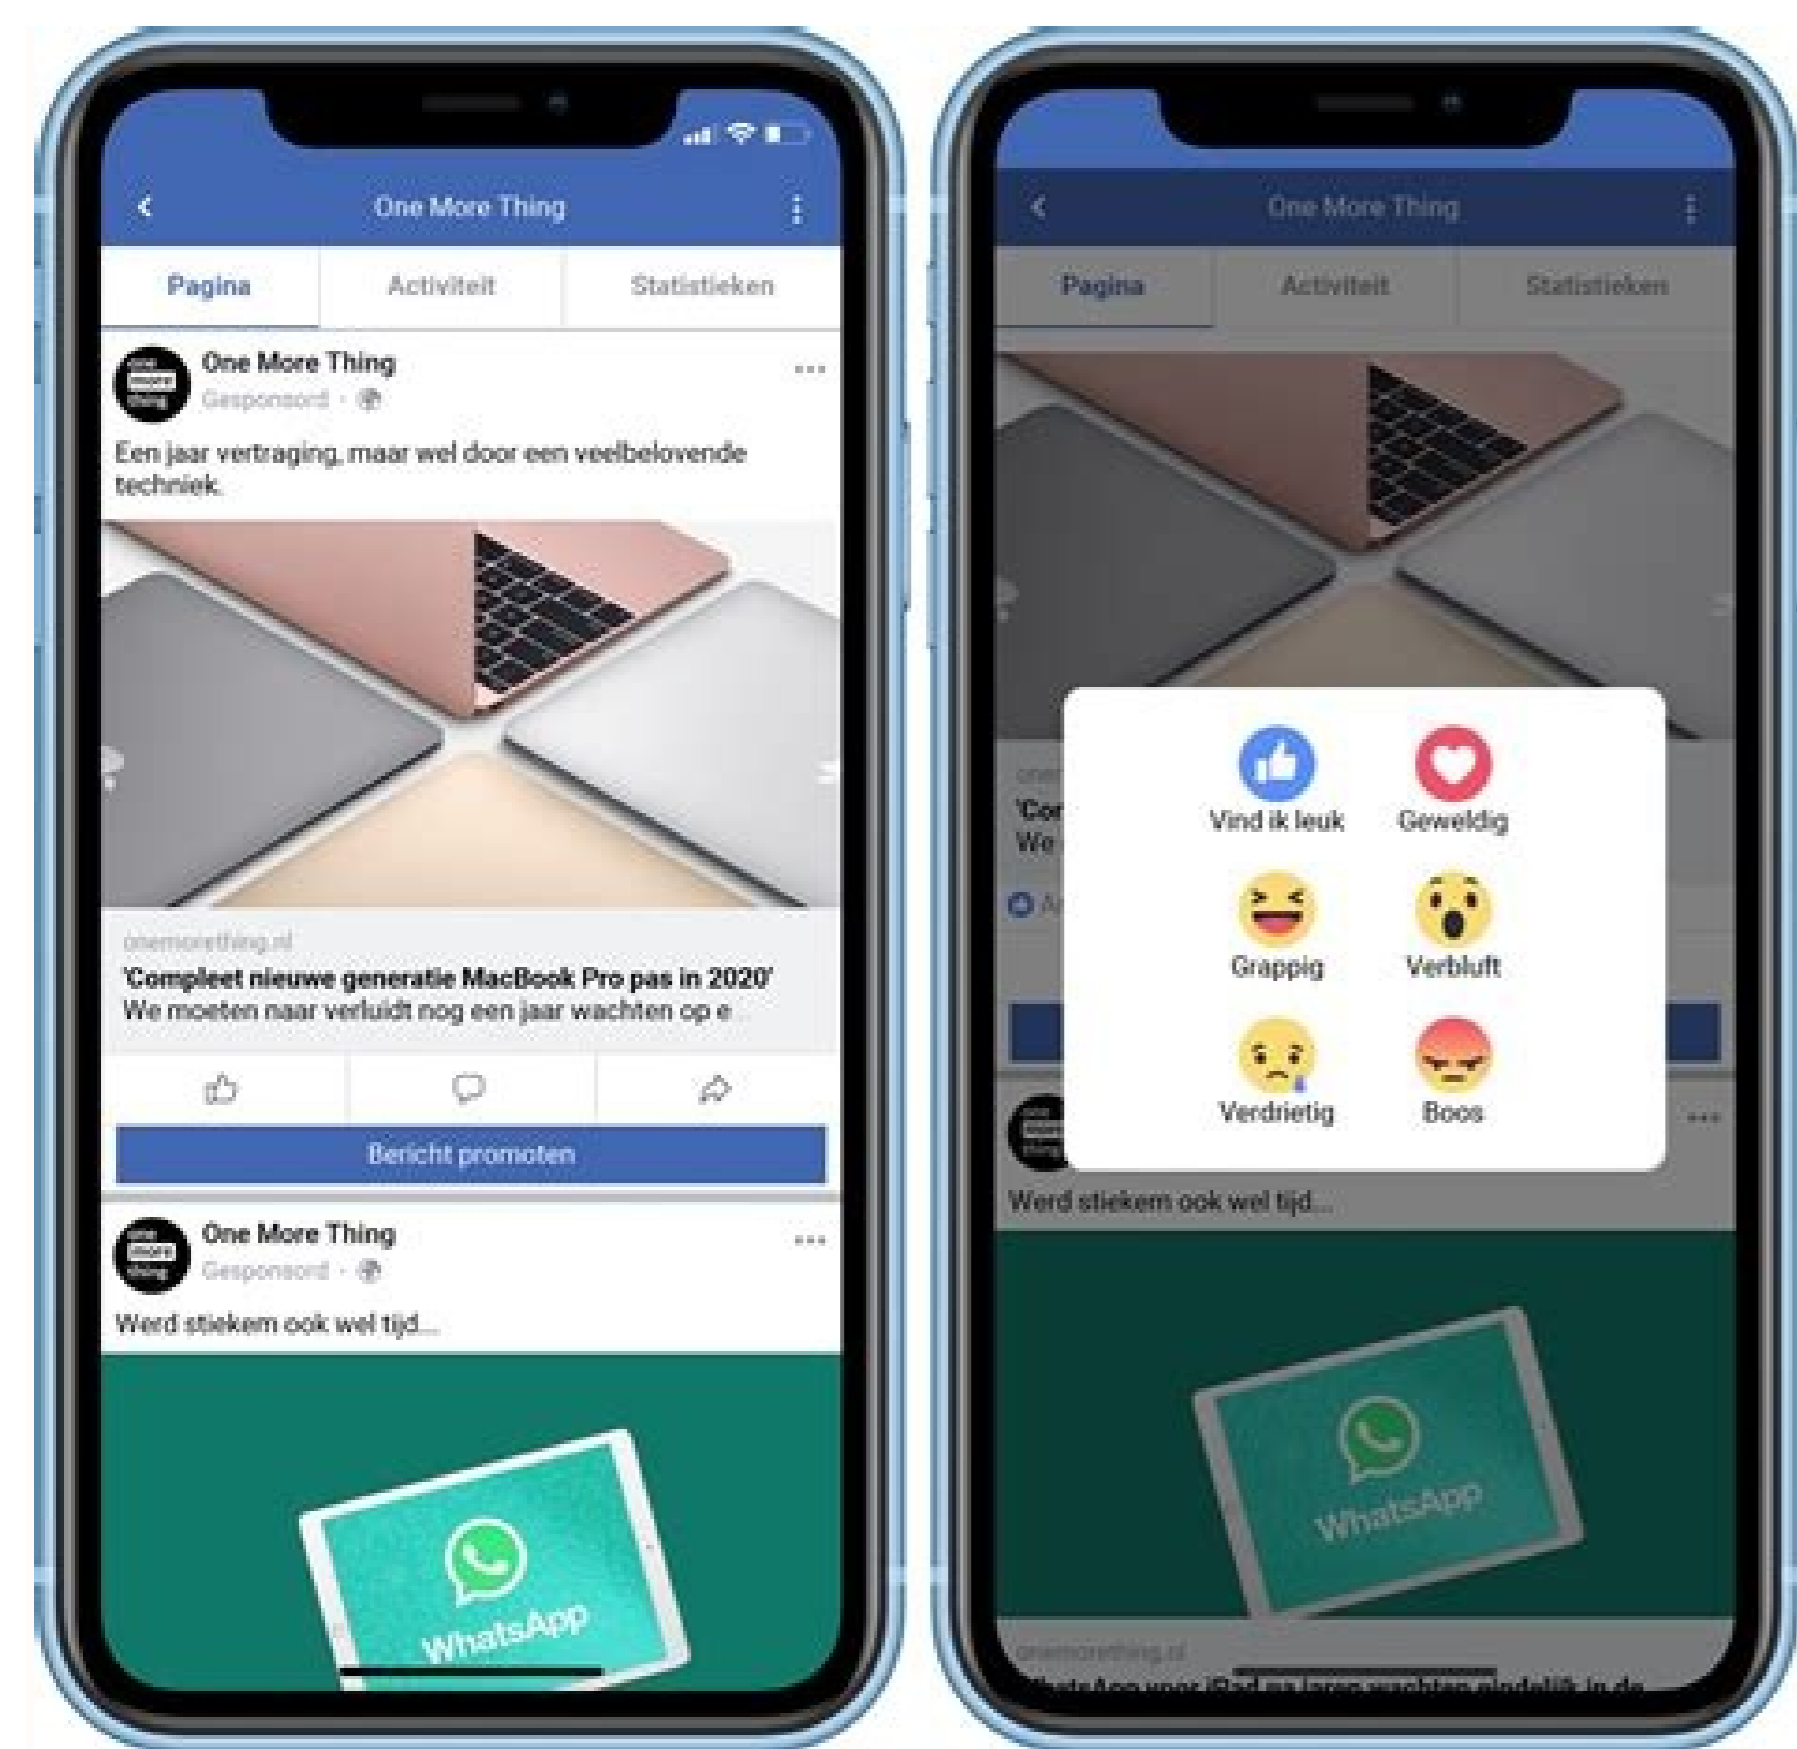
One More Thing

Pagina | Activiteit | Statistieken

One More Thing
Gesponsord

Een jaar vertraging, maar wel door een veelbelovende techniek.

onemorething.nl
'Compleet nieuwe generatie MacBook Pro pas in 2020'
We moeten naar verluidt nog een jaar wachten op e...

Bericht promoten

One More Thing
Gesponsord

Werd stiekem ook wel tijd...

WhatsApp

One More Thing

Pagina | Activiteit | Statistieken

Vind ik leuk
Geweldig
Grappig
Verbluft
Verdrietig
Boos

Werd stiekem ook wel tijd...

WhatsApp

onemorething.nl
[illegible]